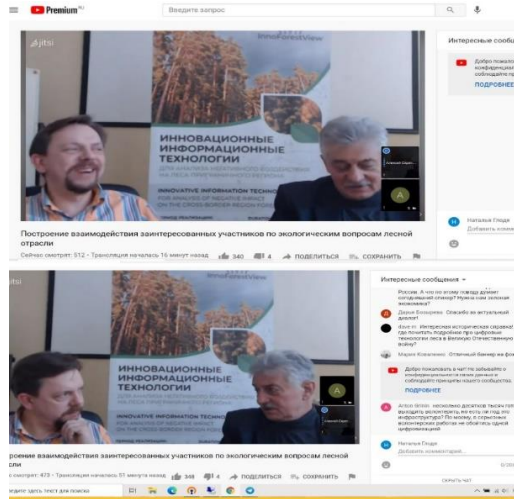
Premium RU

Введите запрос

jitsi

InnoForestView

ИННОВАЦИОННЫЕ ИНФОРМАЦИОННЫЕ ТЕХНОЛОГИИ

INNOVATIVE INFORMATION TECHNO

Интересные сообщения

Добро пожалов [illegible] конференции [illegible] соблюдайте пр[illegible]

ПОДРОБНЕЕ

Построение взаимодействия заинтересованных участников по экологическим вопросам лесной отрасли

Сейчас смотрят: 512 • Трансляция началась 16 минут назад 340 4 ПОДЕЛИТЬСЯ СОХРАНИТЬ

Наталья Пєдє

Добавить комментарий

jitsi

ИННОВАЦИОННЫЕ ИНФОРМАЦИОННЫЕ ТЕХНОЛОГИИ

Интересные сообщения

Роксам: А что по этому поводу думает сегодняшний спикер? Нужна ли сама экономика?

Дарья Белоусова: Спасибо за актуальный диалог!

dyus-m: Интересная историческая справка! где почитать подробнее про цифровые технологии леса в Великую Отечественную войну?

Мария Коваленко: Отличный баннер на фо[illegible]

Добро пожаловать в чат! Не забывайте о конфиденциальности своих данных и соблюдайте принципы нашего сообщества.

ПОДРОБНЕЕ

Anton Orlov: несколько десятков тысяч тоже выходить волонтерить, но есть ли год, это инфраструктура? По моему, в серьезных вселенских работах не обойтись одной информацией

Наталья Пєдє

Добавить комментарий...

0/200

Построение взаимодействия заинтересованных участников по экологическим вопросам лесной отрасли

Сейчас смотрят: 475 • Трансляция началась 51 минуту назад 348 4 ПОДЕЛИТЬСЯ СОХРАНИТЬ

Скрыть чат

Введите здесь текст для поиска